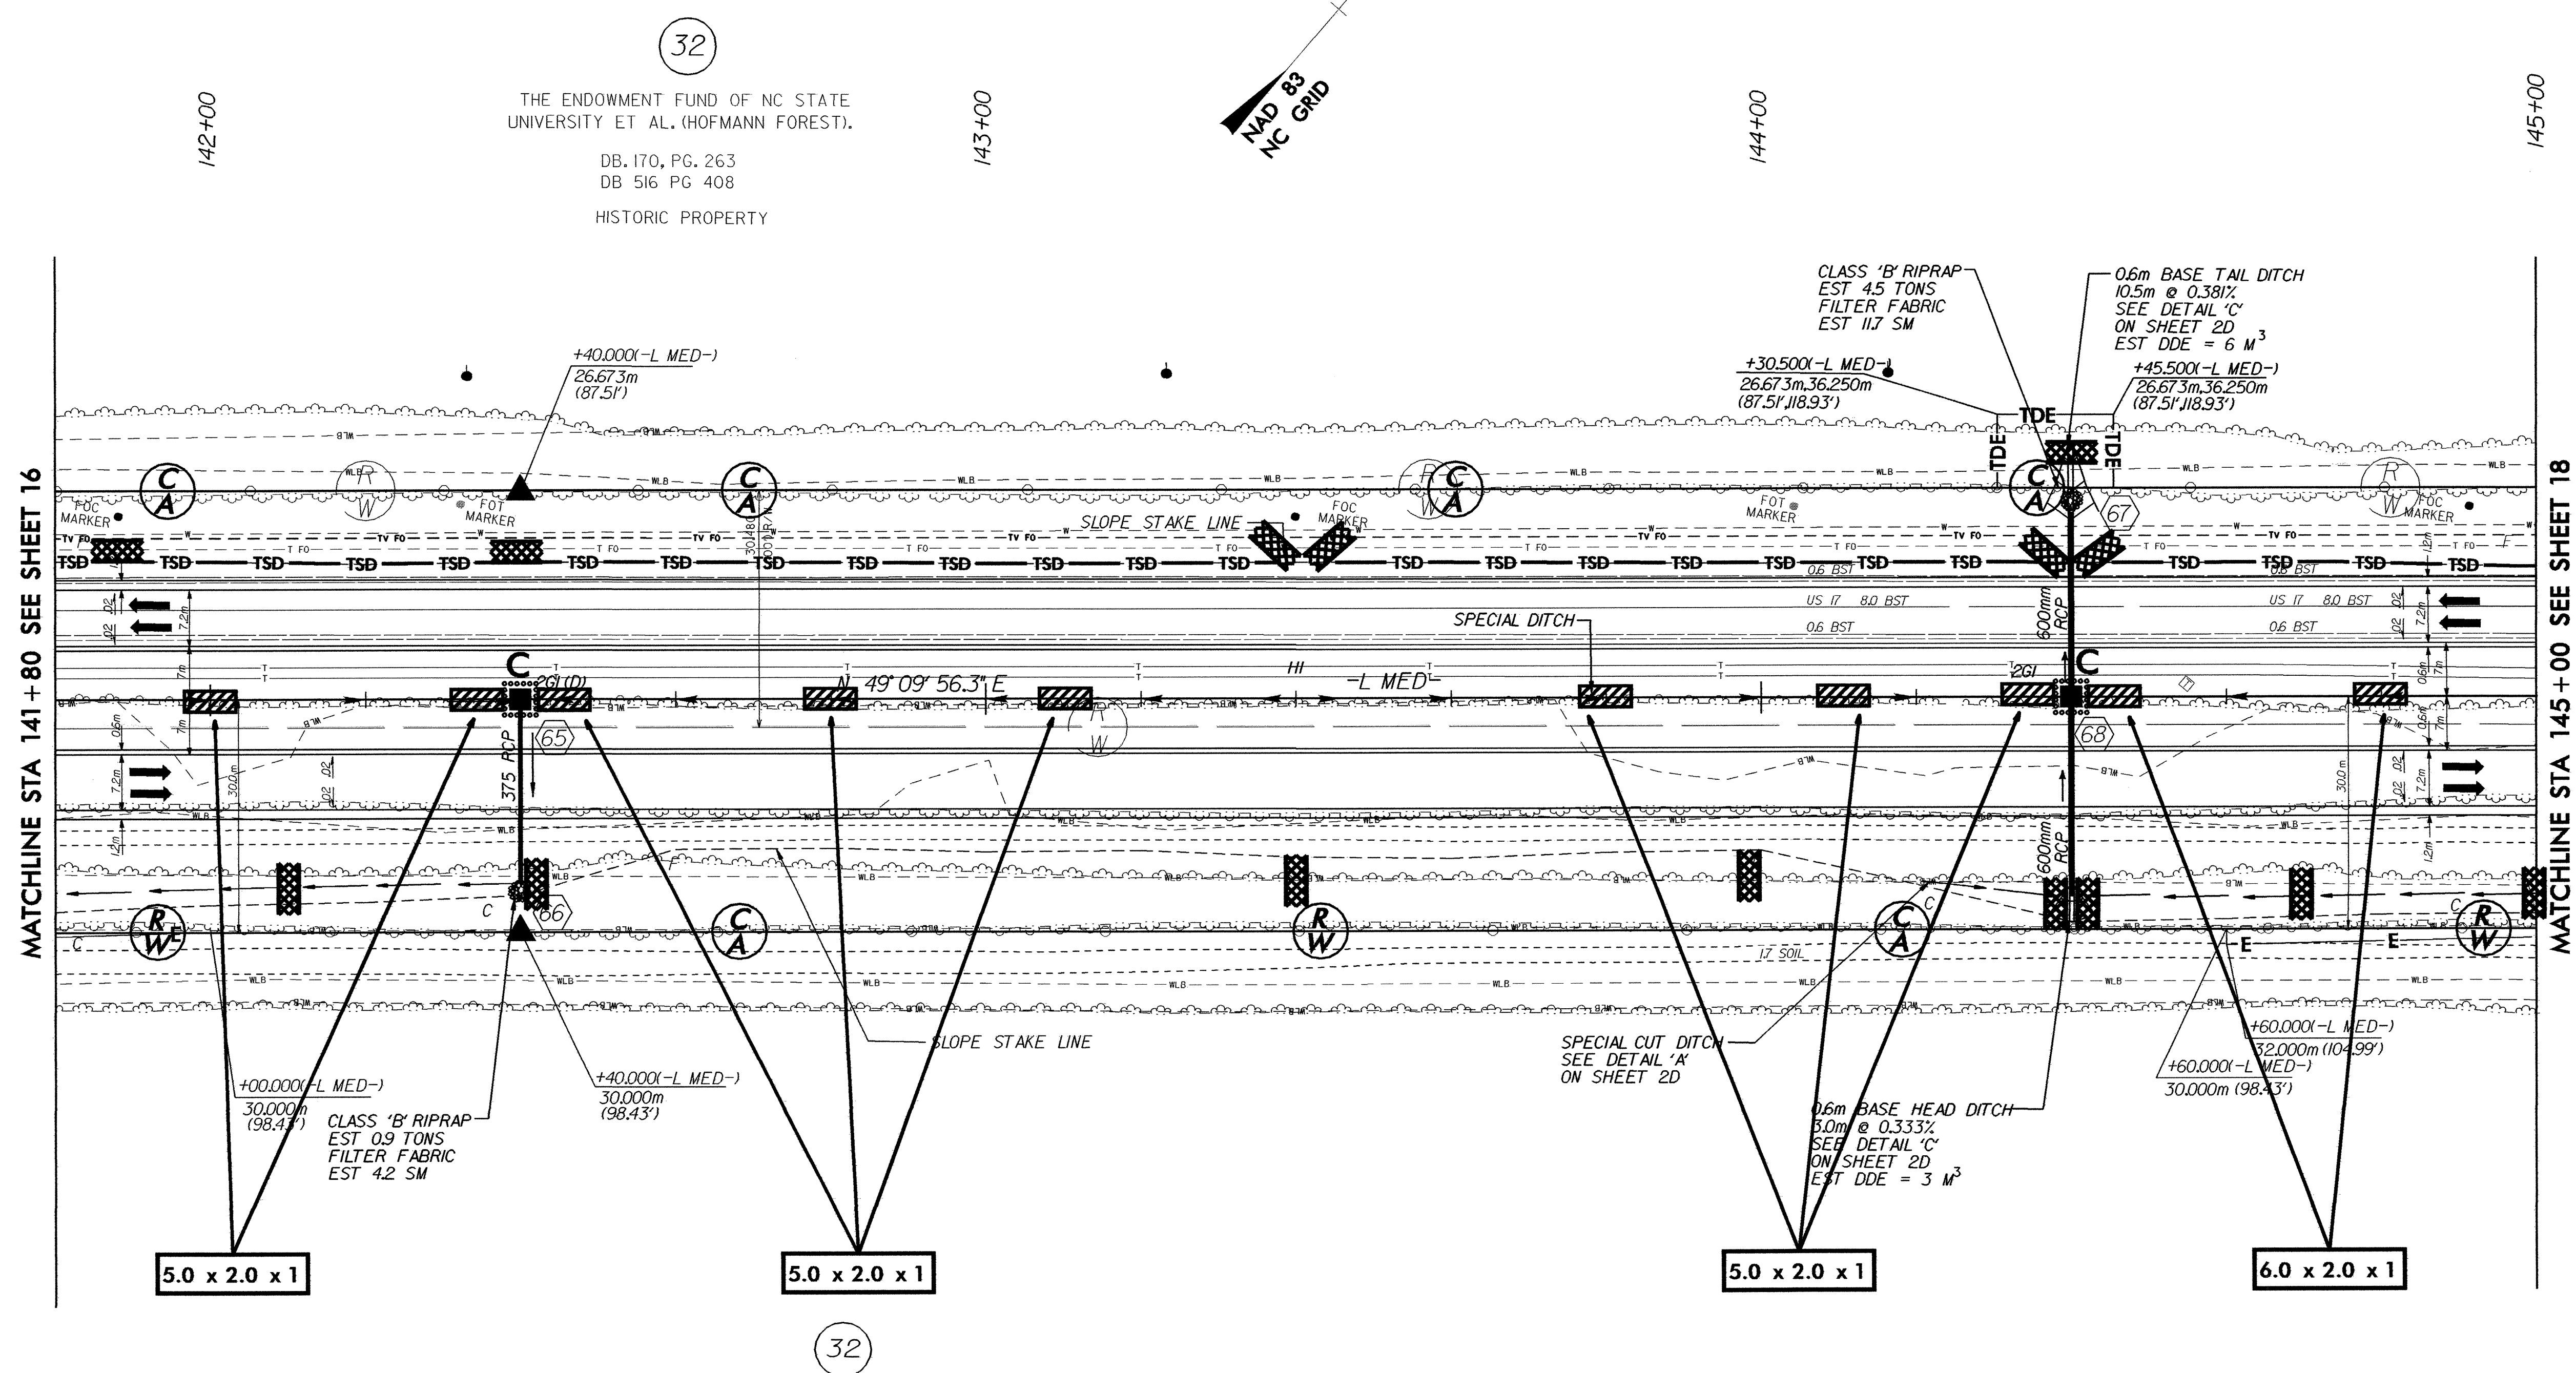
32

THE ENDOWMENT FUND OF NC STATE UNIVERSITY ET AL.(HOFMANN FOREST).

DB.170, PG. 263
DB 516 PG 408

HISTORIC PROPERTY

142+00

143+00

NAD 83
NC GRID

144+00

145+00

MATCHLINE STA 141+80 SEE SHEET 16

MATCHLINE STA 145+00 SEE SHEET 18

CLASS 'B' RIPRAP
EST 4.5 TONS
FILTER FABRIC
EST 11.7 SM

0.6m BASE TAIL DITCH
10.5m @ 0.381%
SEE DETAIL 'C'
ON SHEET 2D
EST DDE = 6 $M^3$

+40.000(-L MED-)
26.673m
(87.51')

+30.500(-L MED-)
26.673m,36.250m
(87.51',118.93')

+45.500(-L MED-)
26.673m,36.250m
(87.51',118.93')

TDE
TDE
TDE

C A
R W
C A
R W
C A
C A
R W

FOC MARKER
FOT MARKER
FOC MARKER
FOT MARKER
FOC MARKER

SLOPE STAKE LINE

TSD TSD TSD TSD TSD TSD TSD TSD TSD TSD TSD TSD TSD TSD TSD TSD TSD TSD TSD TSD TSD TSD TSD TSD

0.6 BST
US 17 8.0 BST
0.6 BST
US 17 8.0 BST
0.6 BST
0.6 BST

SPECIAL DITCH

600mm RCP

C
2GI (D)
N 49° 09' 56.3" E
HI
-L MED-
2GI
C

65
66
67
68

375 RCP

600mm RCP

R W
R W
C A
C A
R W

17 SOIL

E
E

SLOPE STAKE LINE

SPECIAL CUT DITCH
SEE DETAIL 'A'
ON SHEET 2D

+60.000(-L MED-)
32.000m (104.99')

+60.000(-L MED-)
30.000m (98.43')

+00.000(-L MED-)
30.000m
(98.43')

CLASS 'B' RIPRAP
EST 0.9 TONS
FILTER FABRIC
EST 4.2 SM

+40.000(-L MED-)
30.000m
(98.43')

0.6m BASE HEAD DITCH
3.0m @ 0.333%
SEE DETAIL 'C'
ON SHEET 2D
EST DDE = 3 $M^3$

5.0 x 2.0 x 1

5.0 x 2.0 x 1

5.0 x 2.0 x 1

6.0 x 2.0 x 1

32